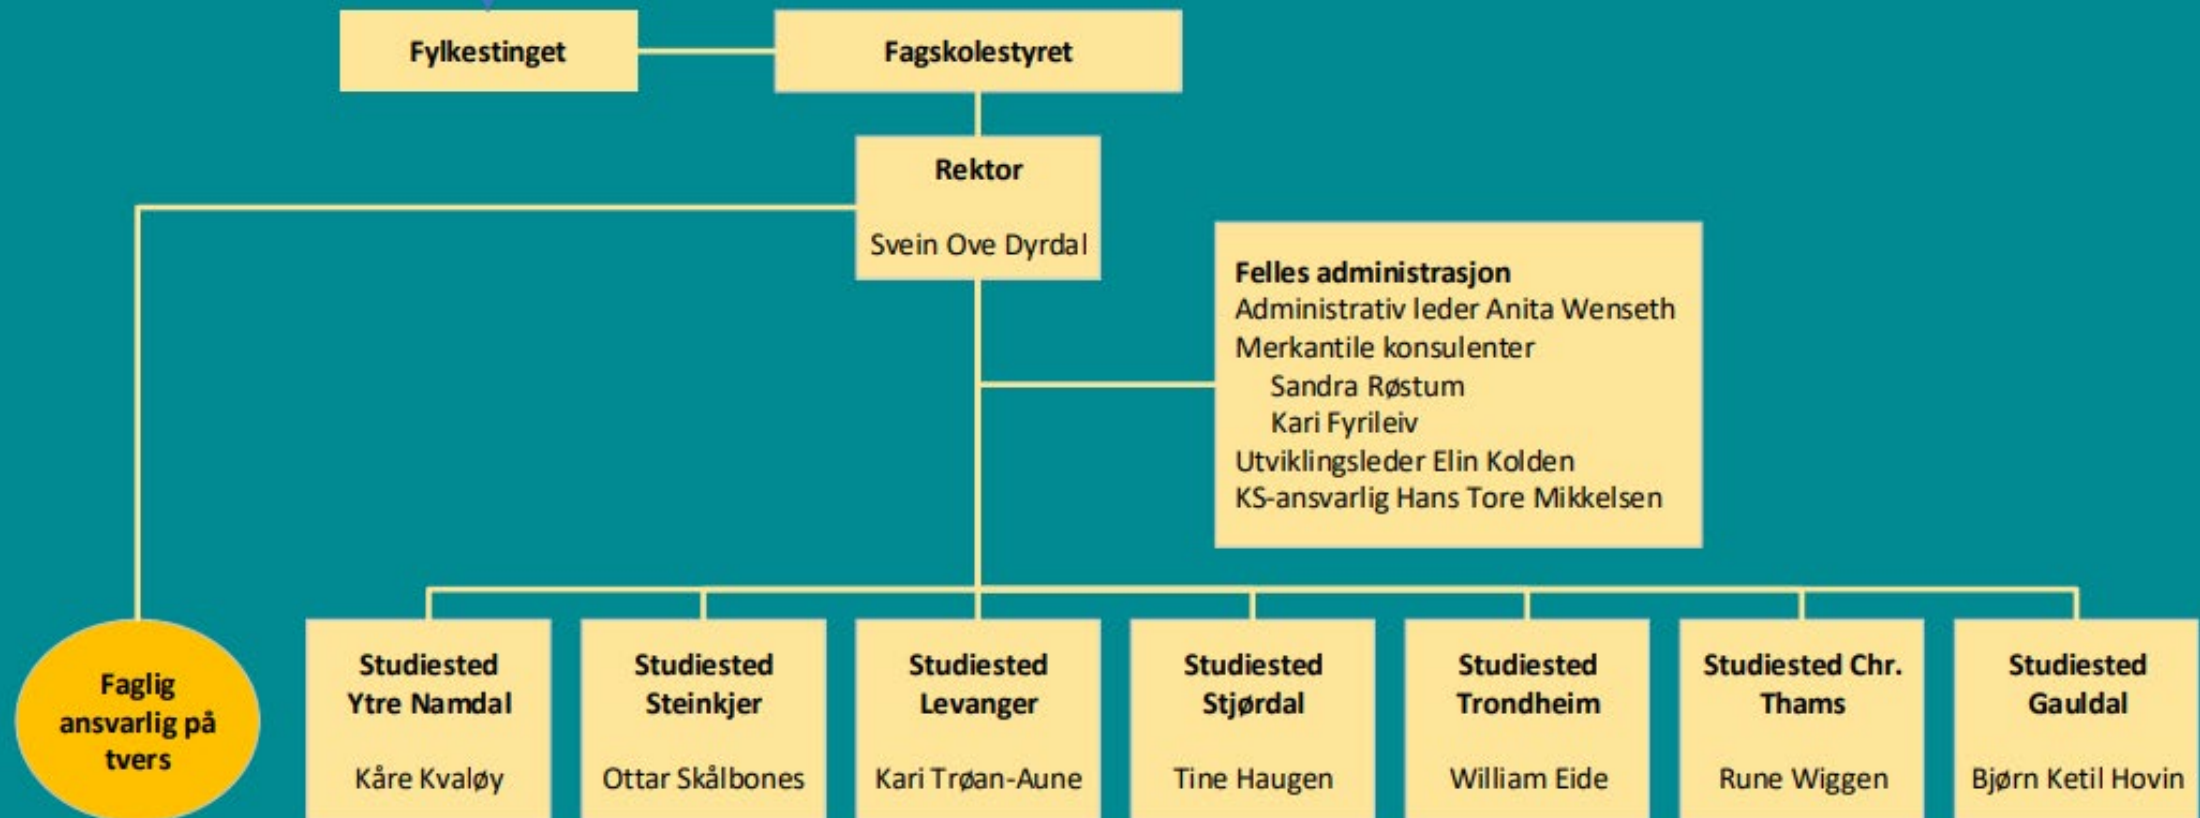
Fylkestinget

Fagskolestyret

Rektor

Svein Ove Dyrdal

Felles administrasjon
Administrativ leder Anita Wenseth
Merkantile konsulenter
Sandra Røstum
Kari Fyrileiv
Utviklingsleder Elin Kolden
KS-ansvarlig Hans Tore Mikkelsen

Faglig ansvarlig på tvers

Studiested Ytre Namdal

Kåre Kvaløy

Studiested Steinkjer

Ottar Skålbones

Studiested Levanger

Kari Trøan-Aune

Studiested Stjørdal

Tine Haugen

Studiested Trondheim

William Eide

Studiested Chr. Thams

Rune Wiggen

Studiested Gauldal

Bjørn Ketil Hovin